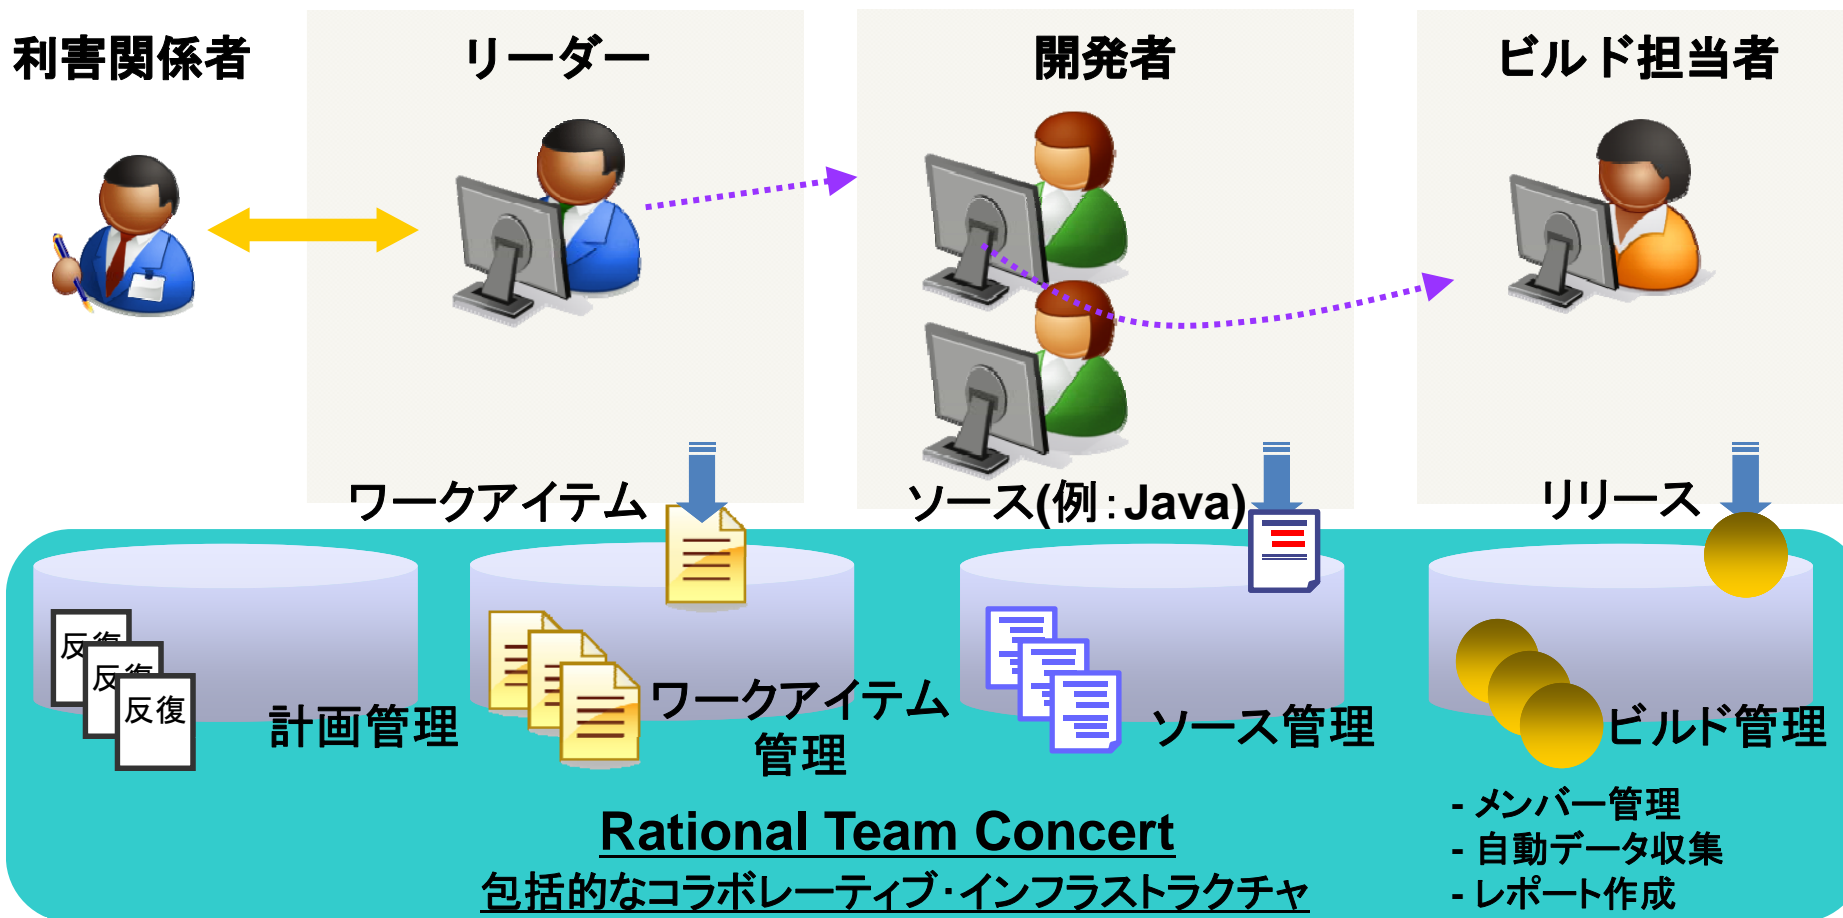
利害関係者

リーダー

開発者

ビルド担当者

ワークアイテム

ソース(例：Java)

リリース

反復
反復
反復

計画管理

ワークアイテム管理

ソース管理

ビルド管理

- メンバー管理
- 自動データ収集
- レポート作成

Rational Team Concert
包括的なコラボレーティブ･インフラストラクチャ